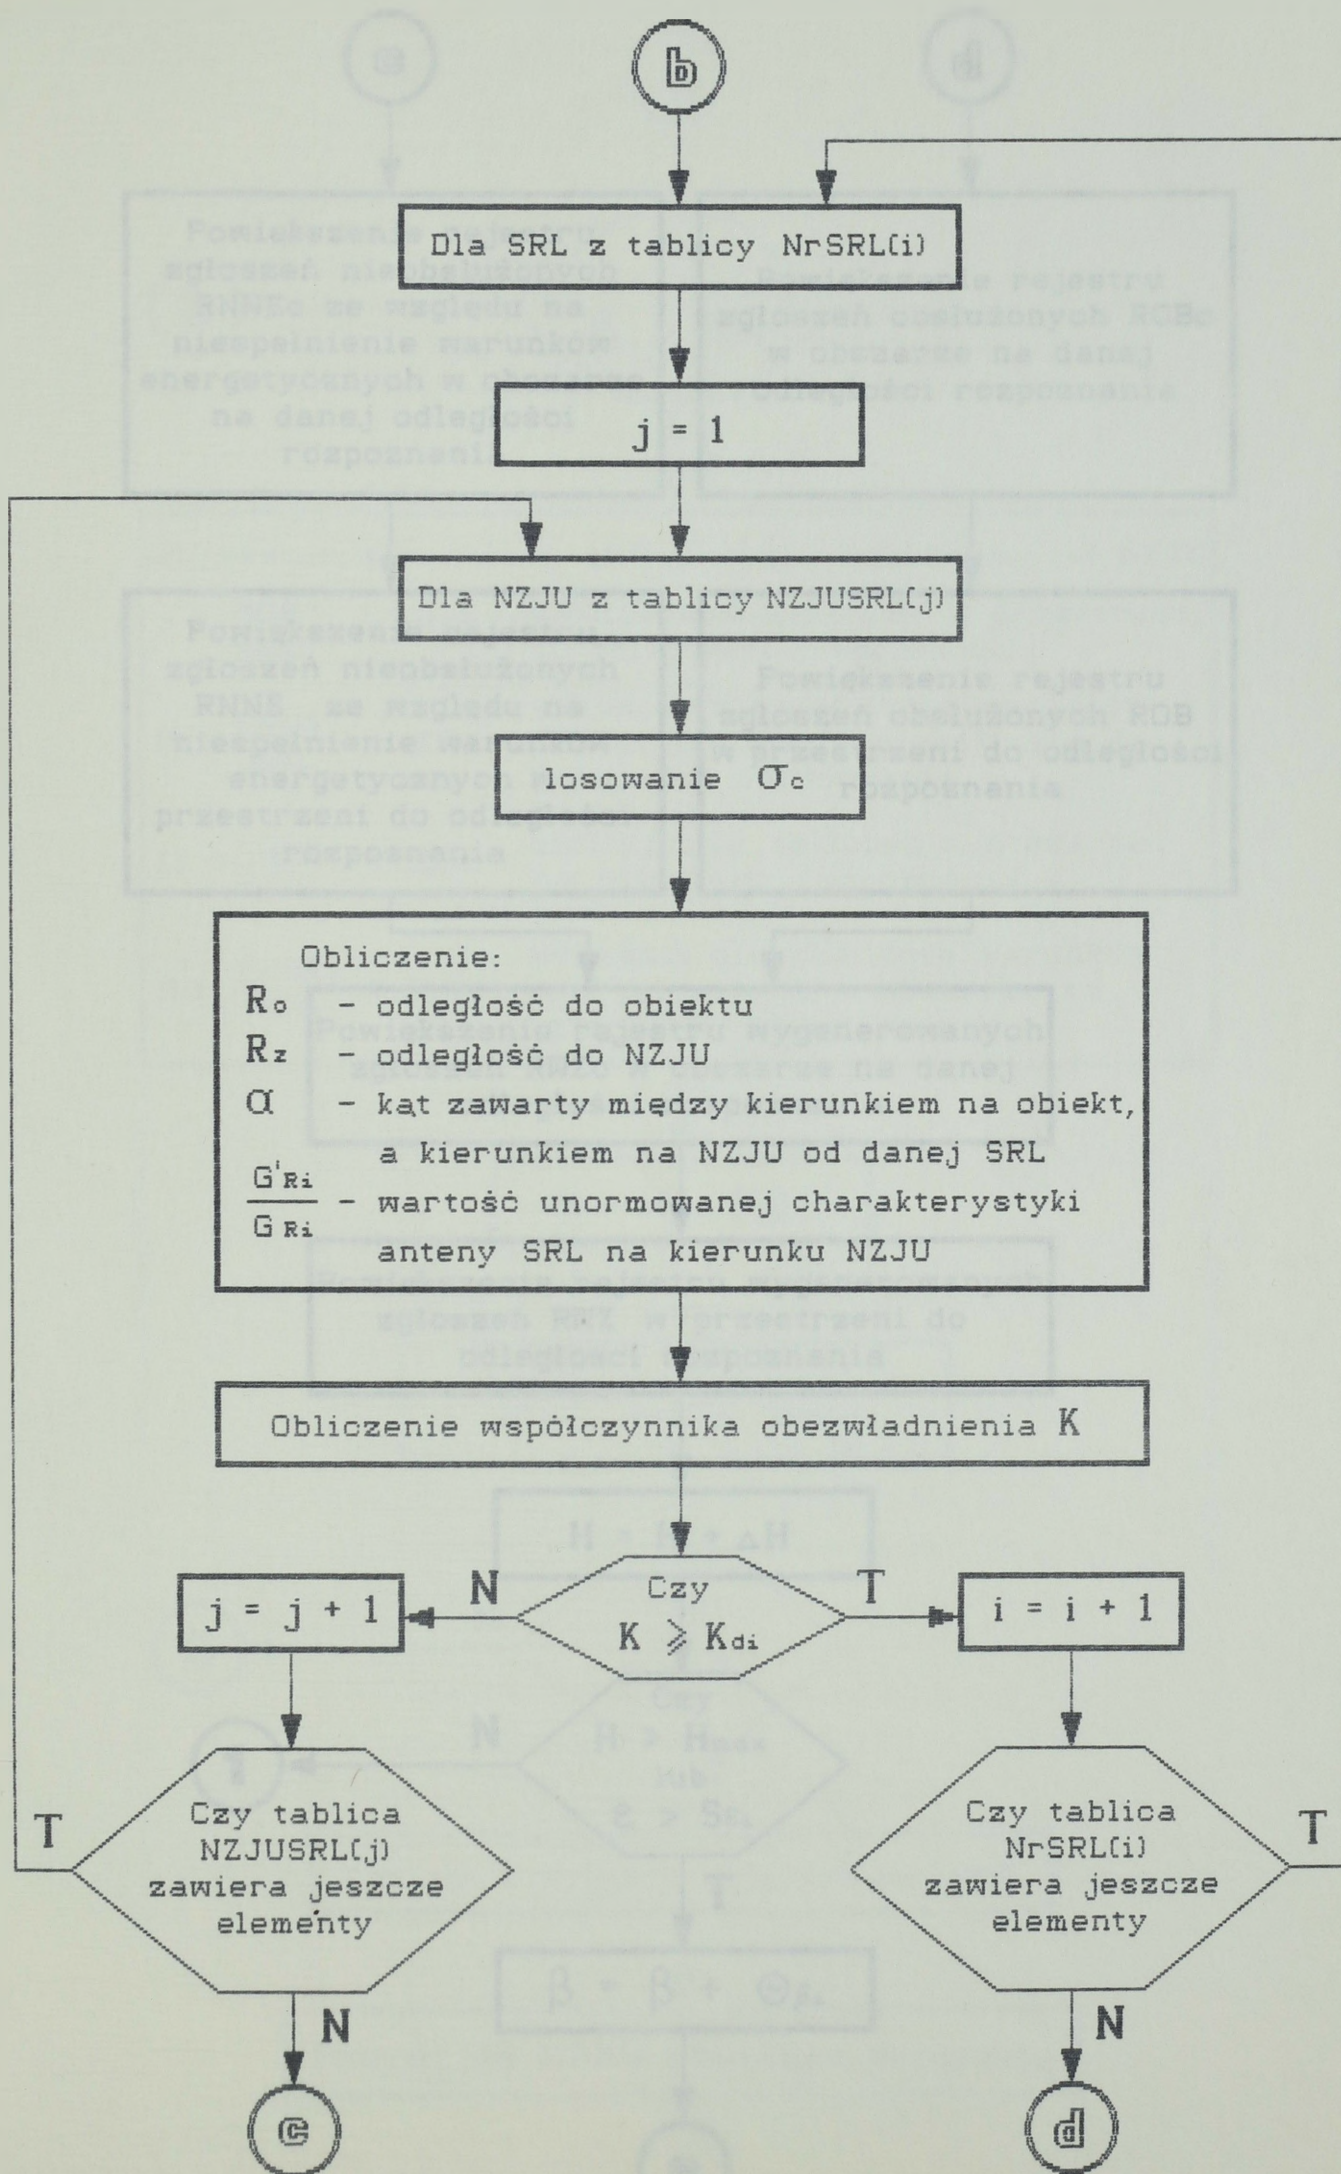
b

Dla SRL z tablicy NrSRL(i)

j = 1

Dla NZJU z tablicy NZJUSRL(j)

losowanie $\sigma_c$

Obliczenie:
$R_o$ - odległość do obiektu
$R_z$ - odległość do NZJU
$\alpha$ - kąt zawarty między kierunkiem na obiekt, a kierunkiem na NZJU od danej SRL
$\frac{G'_{Ri}}{G_{Ri}}$ - wartość unormowanej charakterystyki anteny SRL na kierunku NZJU

Obliczenie współczynnika obezwładnienia K

Czy $K \geqslant K_{di}$

N

T

j = j + 1

i = i + 1

Czy tablica NZJUSRL(j) zawiera jeszcze elementy

T

N

c

Czy tablica NrSRL(i) zawiera jeszcze elementy

T

N

d